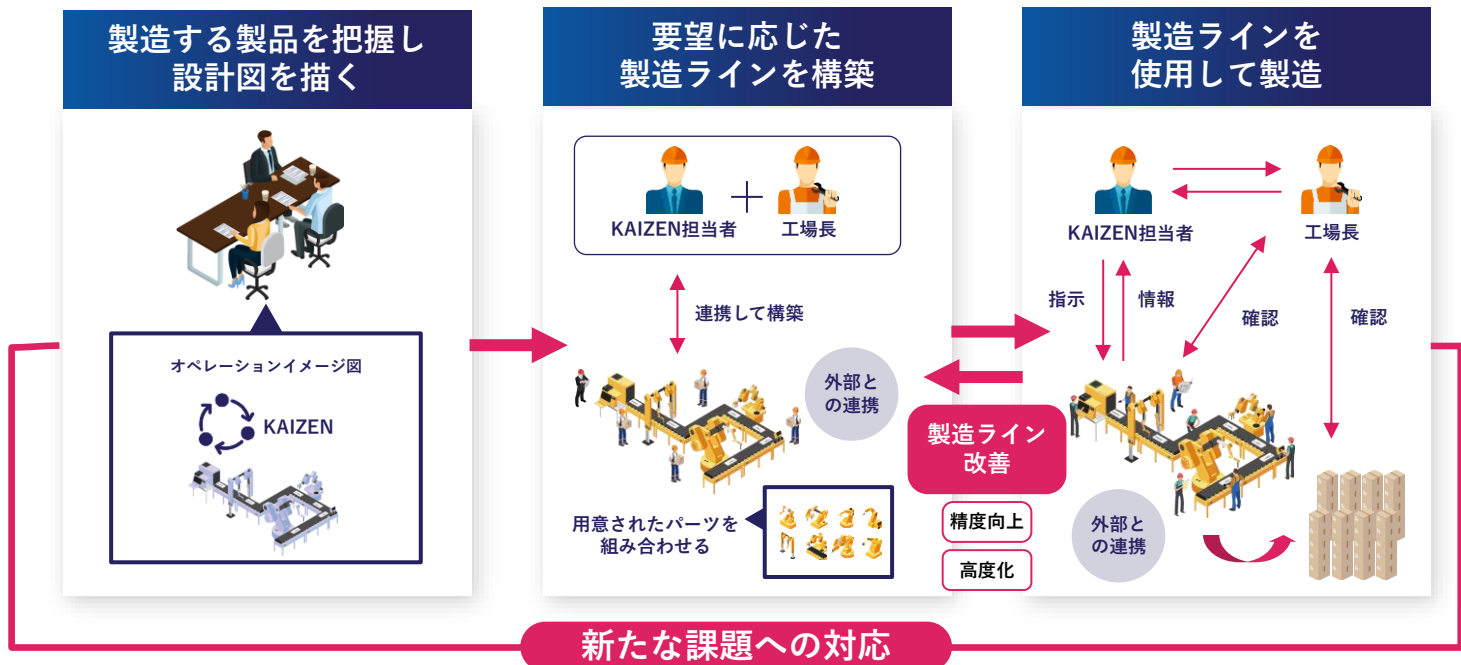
製造する製品を把握し設計図を描く

オペレーションイメージ図

KAIZEN

要望に応じた製造ラインを構築

KAIZEN担当者

工場長

連携して構築

外部との連携

用意されたパーツを組み合わせる

製造ラインを使用して製造

KAIZEN担当者

工場長

指示

情報

確認

確認

製造ライン改善

精度向上

高度化

外部との連携

新たな課題への対応